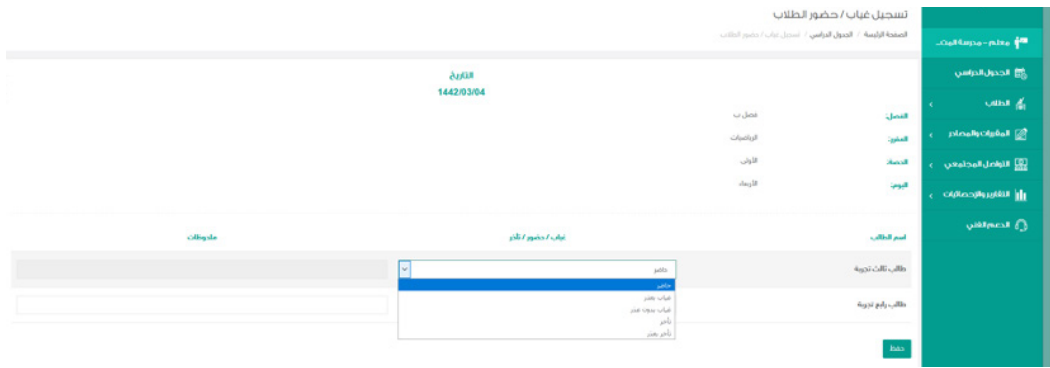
تسجيل غياب / حضور الطلاب

الصفحة الرئيسة / الجدول الدراسي / تسجيل غياب / حضور الطلاب

معلم - مدرسة المجت...
الجدول الدراسي
الطلاب
المقررات والمصادر
التواصل المجتمعي
التقارير والإحصائيات
الدعم الفني

التاريخ
1442/03/04

الفصل: فصل ب
المقرر: الرياضيات
الحصة: الأولى
اليوم: الأربعاء

| اسم الطالب | غياب / حضور / تأخر | ملاحظات |
|---|---|---|
| طالب ثالث تجربة | حاضر | |
| طالب رابع تجربة | | |

حاضر
غياب بعذر
غياب بدون عذر
تأخر
تأخر بعذر

حفظ